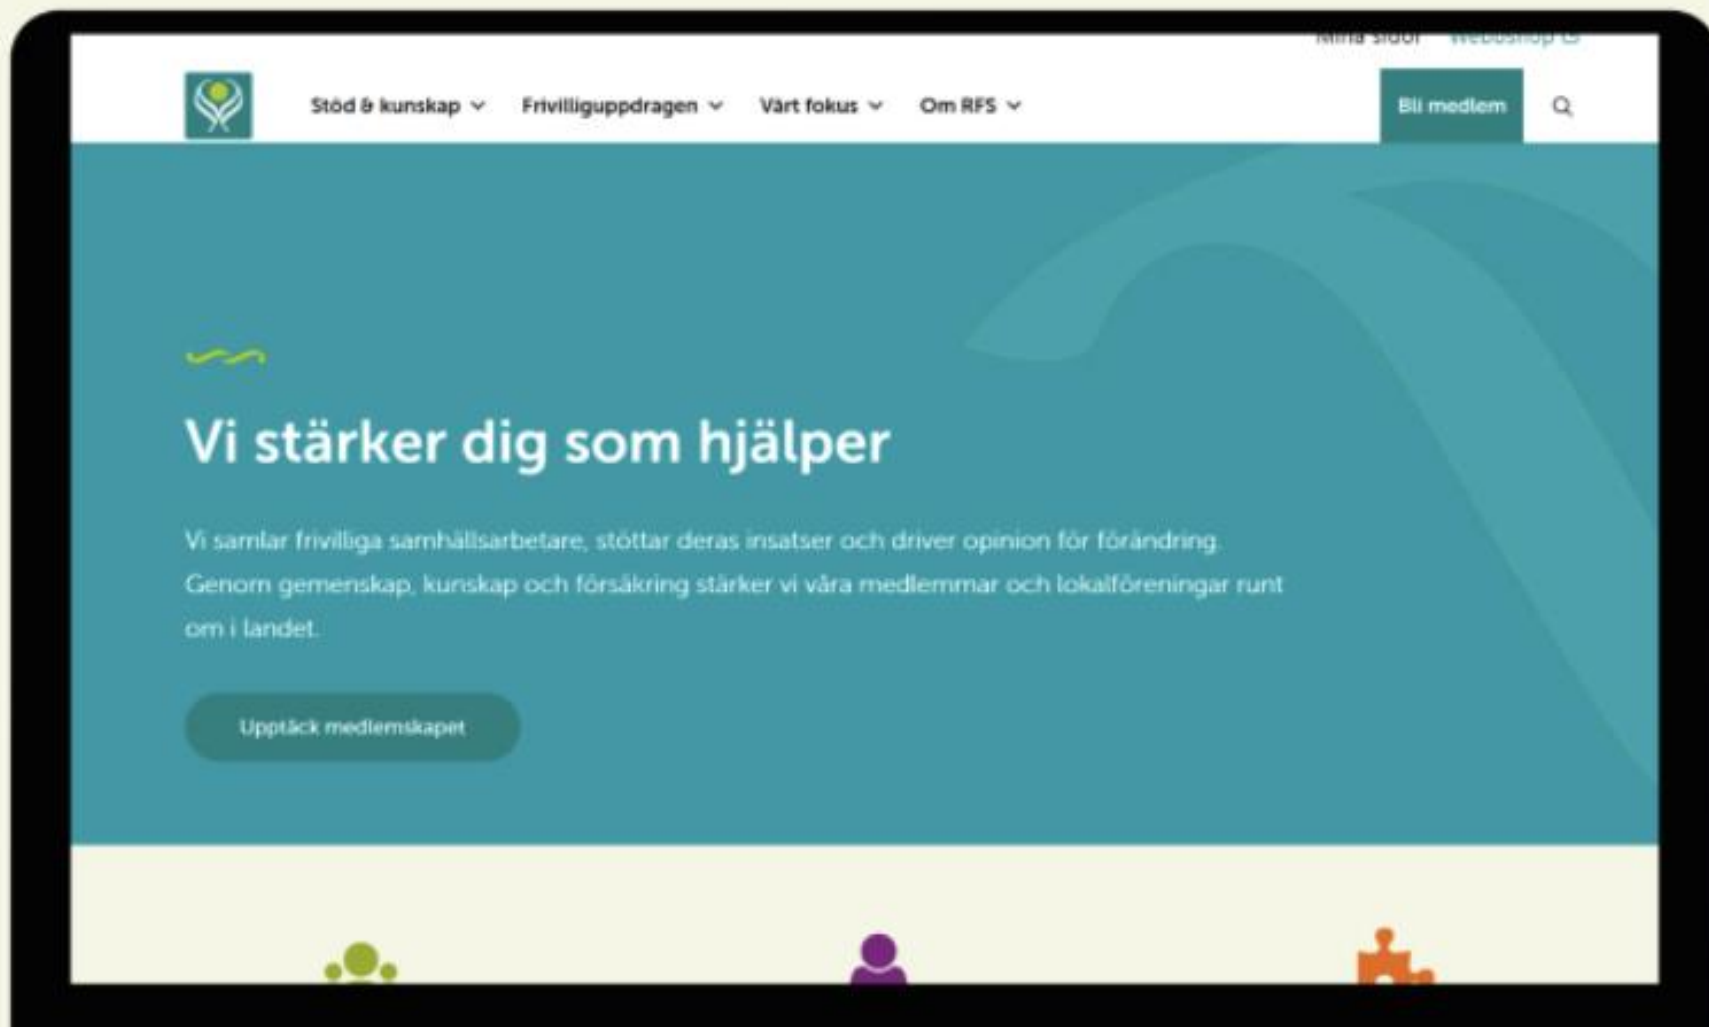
Mina sidor Webbshop

Stöd & kunskap Frivilliguppdragen Vårt fokus Om RFS

Bli medlem

Vi stärker dig som hjälper

Vi samlar frivilliga samhällsarbetare, stöttar deras insatser och driver opinion för förändring. Genom gemenskap, kunskap och försäkring stärker vi våra medlemmar och lokalföreningar runt om i landet.

Upptäck medlemskapet